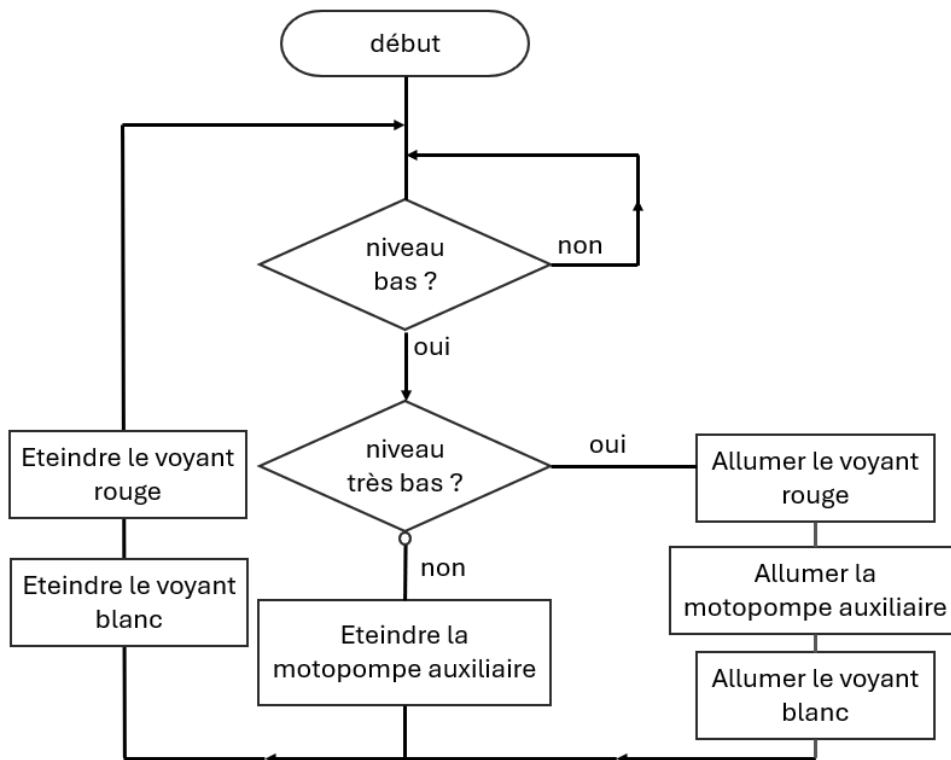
début

niveau bas ?

non

oui

niveau très bas ?

oui

non

Eteindre le voyant rouge

Eteindre le voyant blanc

Eteindre la motopompe auxiliaire

Allumer le voyant rouge

Allumer la motopompe auxiliaire

Allumer le voyant blanc